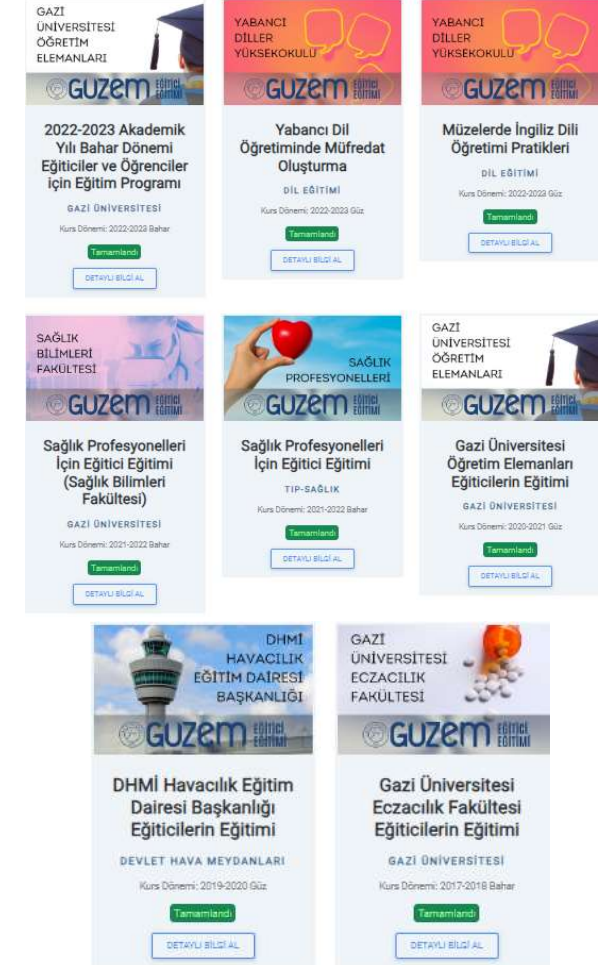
GAZİ ÜNİVERSİTESİ ÖĞRETİM ELEMANLARI

GUZEM EĞİTİCİ EĞİTİMİ

2022-2023 Akademik Yılı Bahar Dönemi Eğiticiler ve Öğrenciler için Eğitim Programı

GAZİ ÜNİVERSİTESİ

Kurs Dönemi: 2022-2023 Bahar

Tamamlandı

DETAYLI BİLGİ AL

YABANCI DİLLER YÜKSEKOKULU

GUZEM EĞİTİCİ EĞİTİMİ

Yabancı Dil Öğretiminde Müfredat Oluşturma

DİL EĞİTİMİ

Kurs Dönemi: 2022-2023 Güz

Tamamlandı

DETAYLI BİLGİ AL

YABANCI DİLLER YÜKSEKOKULU

GUZEM EĞİTİCİ EĞİTİMİ

Müzelerde İngiliz Dili Öğretimi Pratikleri

DİL EĞİTİMİ

Kurs Dönemi: 2022-2023 Güz

Tamamlandı

DETAYLI BİLGİ AL

SAĞLIK BİLİMLERİ FAKÜLTESİ

GUZEM EĞİTİCİ EĞİTİMİ

Sağlık Profesyonelleri İçin Eğitici Eğitimi (Sağlık Bilimleri Fakültesi)

GAZİ ÜNİVERSİTESİ

Kurs Dönemi: 2021-2022 Bahar

Tamamlandı

DETAYLI BİLGİ AL

SAĞLIK PROFESYONELLERİ

GUZEM EĞİTİCİ EĞİTİMİ

Sağlık Profesyonelleri İçin Eğitici Eğitimi

TIP-SAĞLIK

Kurs Dönemi: 2021-2022 Bahar

Tamamlandı

DETAYLI BİLGİ AL

GAZİ ÜNİVERSİTESİ ÖĞRETİM ELEMANLARI

GUZEM EĞİTİCİ EĞİTİMİ

Gazi Üniversitesi Öğretim Elemanları Eğiticilerin Eğitimi

GAZİ ÜNİVERSİTESİ

Kurs Dönemi: 2020-2021 Güz

Tamamlandı

DETAYLI BİLGİ AL

DHMİ HAVACILIK EĞİTİM DAİRESİ BAŞKANLIĞI

GUZEM EĞİTİCİ EĞİTİMİ

DHMİ Havacılık Eğitim Dairesi Başkanlığı Eğiticilerin Eğitimi

DEVLET HAVA MEYDANLARI

Kurs Dönemi: 2019-2020 Güz

Tamamlandı

DETAYLI BİLGİ AL

GAZİ ÜNİVERSİTESİ ECZACILIK FAKÜLTESİ

GUZEM EĞİTİCİ EĞİTİMİ

Gazi Üniversitesi Eczacılık Fakültesi Eğiticilerin Eğitimi

GAZİ ÜNİVERSİTESİ

Kurs Dönemi: 2017-2018 Bahar

Tamamlandı

DETAYLI BİLGİ AL